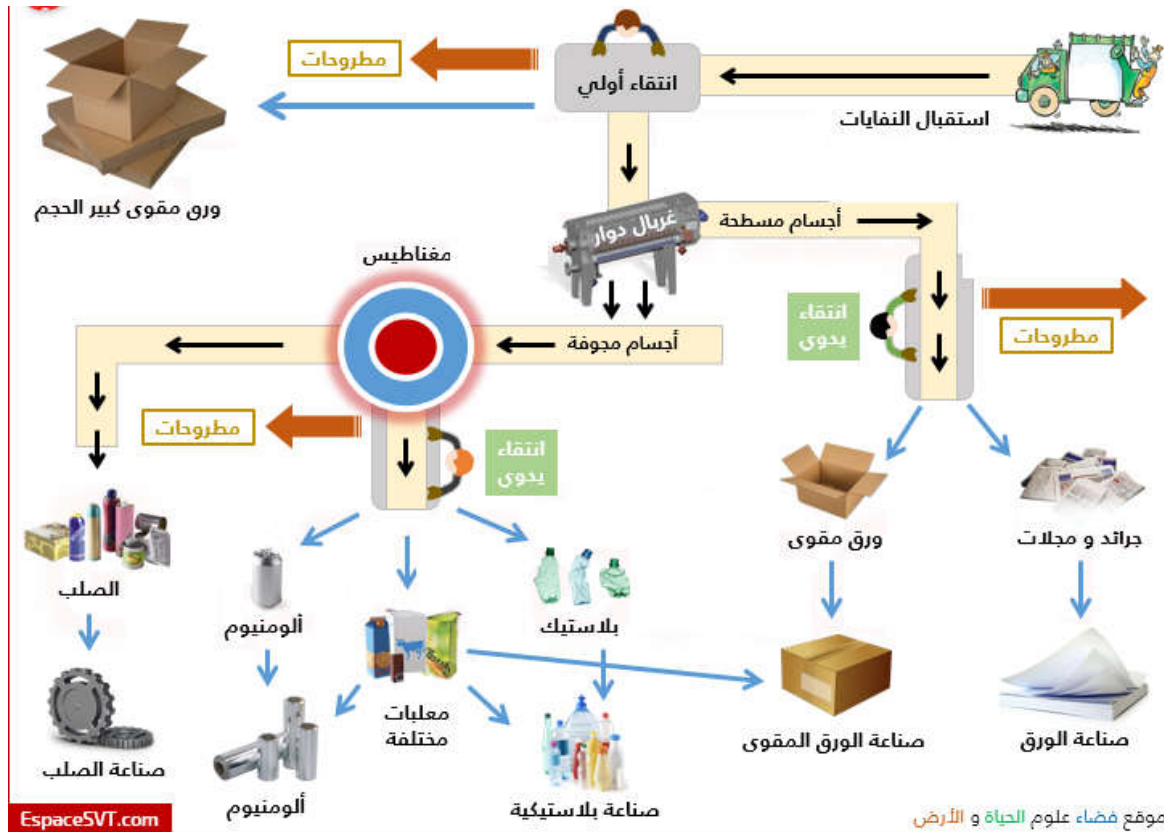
استقبال النفايات

انتقاء أولي

مطروحات

ورق مقوى كبير الحجم

غربال دوار

أجسام مسطحة

انتقاء يدوي

مطروحات

مغناطيس

أجسام مجوفة

مطروحات

انتقاء يدوي

ورق مقوى

جرائد و مجلات

صناعة الورق المقوى

صناعة الورق

الصلب

صناعة الصلب

ألومنيوم

ألومنيوم

معلبات مختلفة

بلاستيك

صناعة بلاستيكية

EspaceSVT.com

موقع فضاء علوم الحياة و الأرض